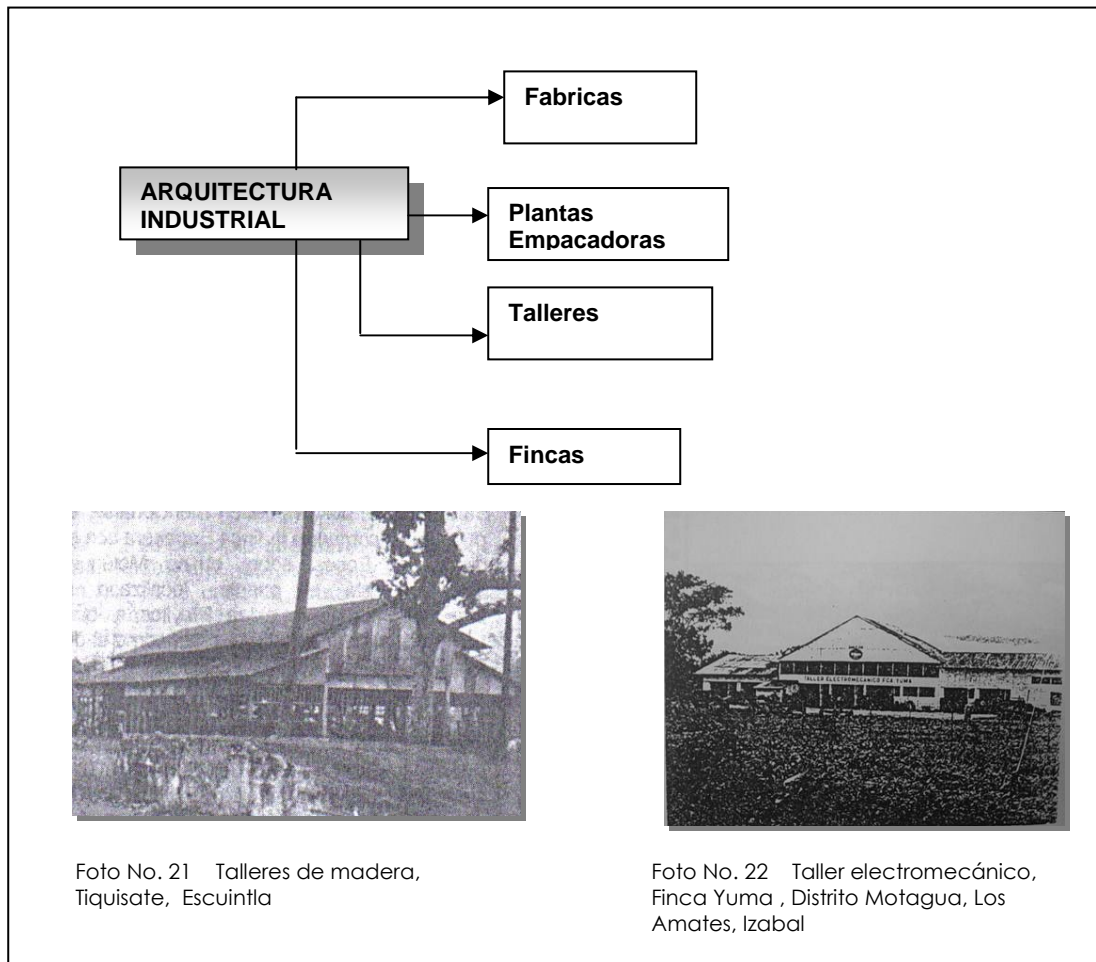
ARQUITECTURA INDUSTRIAL

Fabricas

Plantas Empacadoras

Talleres

Fincas

TALLER ELECTROMECANICO FCA. YUMA

Foto No. 21 Talleres de madera, Tiquisate, Escuintla

Foto No. 22 Taller electromecánico, Finca Yuma , Distrito Motagua, Los Amates, Izabal